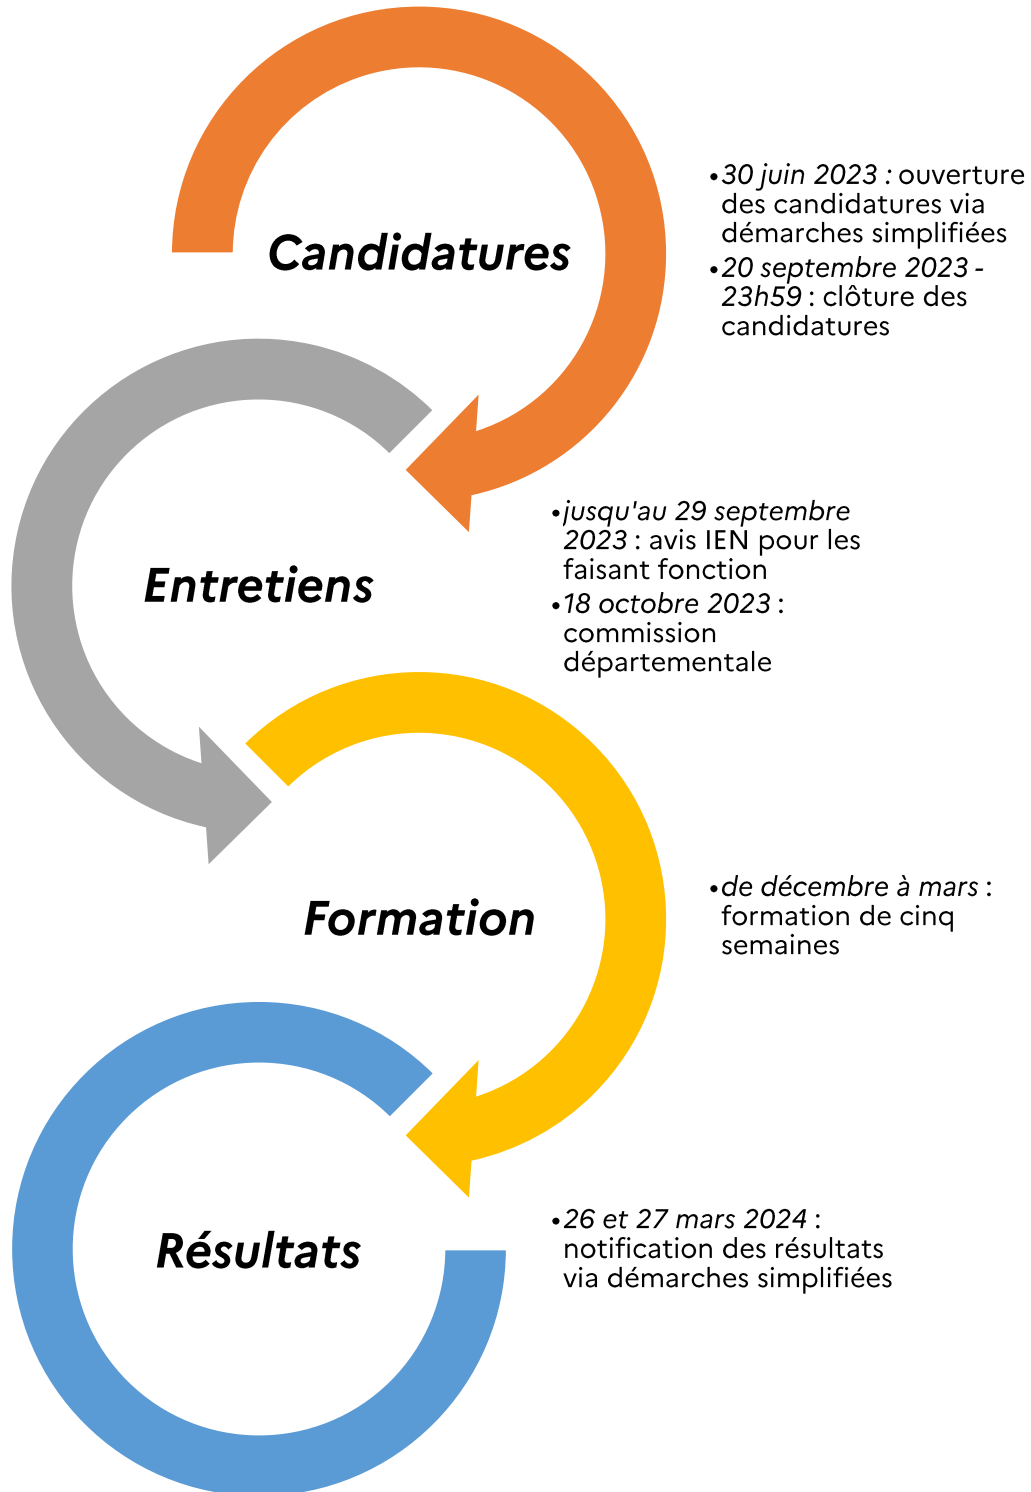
Candidatures

• 30 juin 2023 : ouverture des candidatures via démarches simplifiées
• 20 septembre 2023 - 23h59 : clôture des candidatures

Entretiens

• jusqu'au 29 septembre 2023 : avis IEN pour les faisant fonction
• 18 octobre 2023 : commission départementale

Formation

• de décembre à mars : formation de cinq semaines

Résultats

• 26 et 27 mars 2024 : notification des résultats via démarches simplifiées